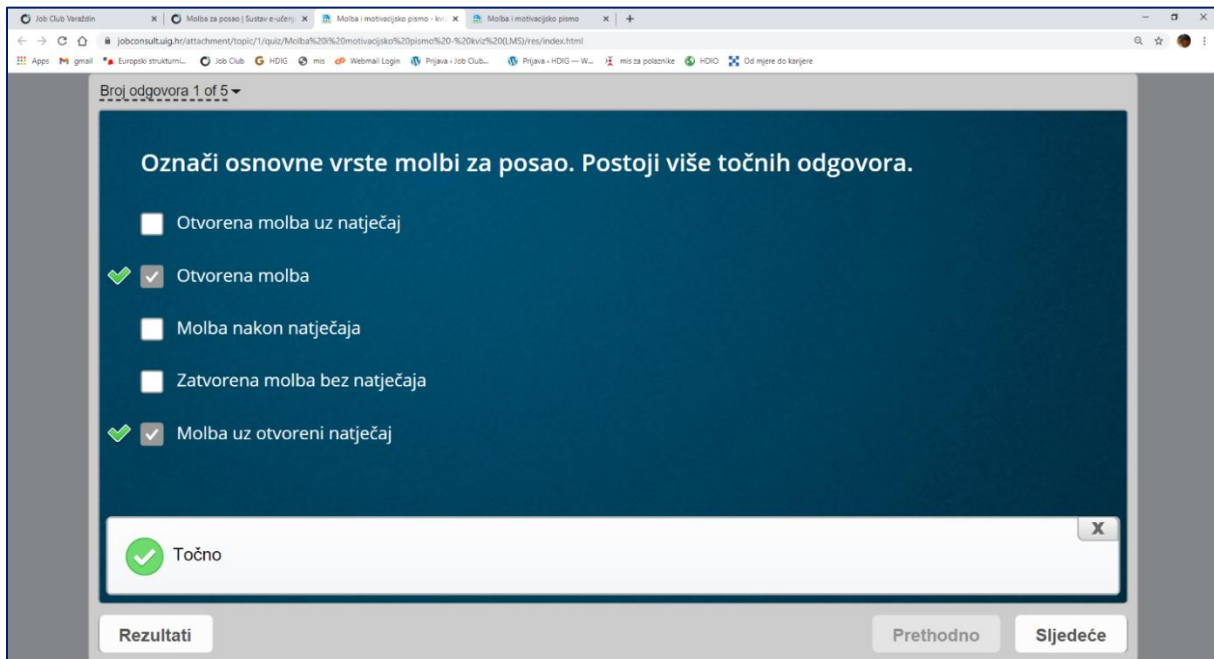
Job Club Varaždin × | Molba za posao | Sustav e-učenj × | Molba i motivacijsko pismo - kvi × | Molba i motivacijsko pismo × | +

jobconsult.uig.hr/attachment/topic/1/quiz/Molba%20i%20motivacijsko%20pismo%20-%20kviz%20(LMS)/res/index.html

Apps gmail Europski strukturni... Job Club HDIG mis Webmail Login Prijava ‹ Job Club... Prijava ‹ HDIG — W... mis za polaznike HDIO Od mjere do karijere

Broj odgovora 1 of 5

Označi osnovne vrste molbi za posao. Postoji više točnih odgovora.

Otvorena molba uz natječaj

Otvorena molba

Molba nakon natječaja

Zatvorena molba bez natječaja

Molba uz otvoreni natječaj

X

Točno

Rezultati

Prethodno

Sljedeće